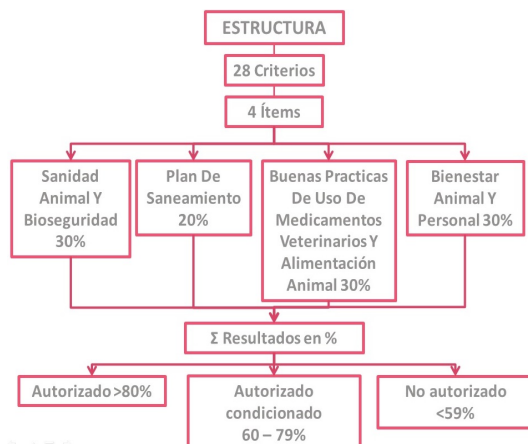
ESTRUCTURA

28 Criterios

4 Ítems

Sanidad Animal Y Bioseguridad 30%

Plan De Saneamiento 20%

Buenas Practicas De Uso De Medicamentos Veterinarios Y Alimentación Animal 30%

Bienestar Animal Y Personal 30%

Σ Resultados en %

Autorizado >80%

Autorizado condicionado 60 – 79%

No autorizado <59%